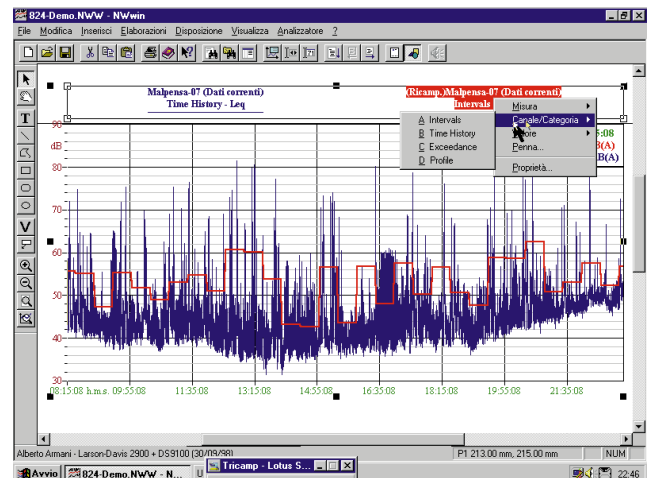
824-Demo.NWW - NWwin

File Modifica Inserisci Elaborazioni Disposizione Visualizza Analizzatore ?

Malpensa-07 (Dati correnti)
Time History - Leq

(Ricamp.)Malpensa-07 (Dati correnti)
Intervals

Misura
Canale/Categoria
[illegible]tore
Penna...
Proprietà...

A Intervals
B Time History
C Exceedance
D Profile

5:08
B(A)
B(A)

90
dB
80
70
60
50
40
30

08:15:08 h.m.s. 09:55:08 11:35:08 13:15:08 14:55:08 16:35:08 18:15:08 19:55:08 21:35:08

Alberto Armani - Larson-Davis 2900 + DS9100 (30/09/98)

P1 213.00 mm, 215.00 mm

NUM

Avvio 824-Demo.NWW - N... Tricamp - Lotus S...

22:46